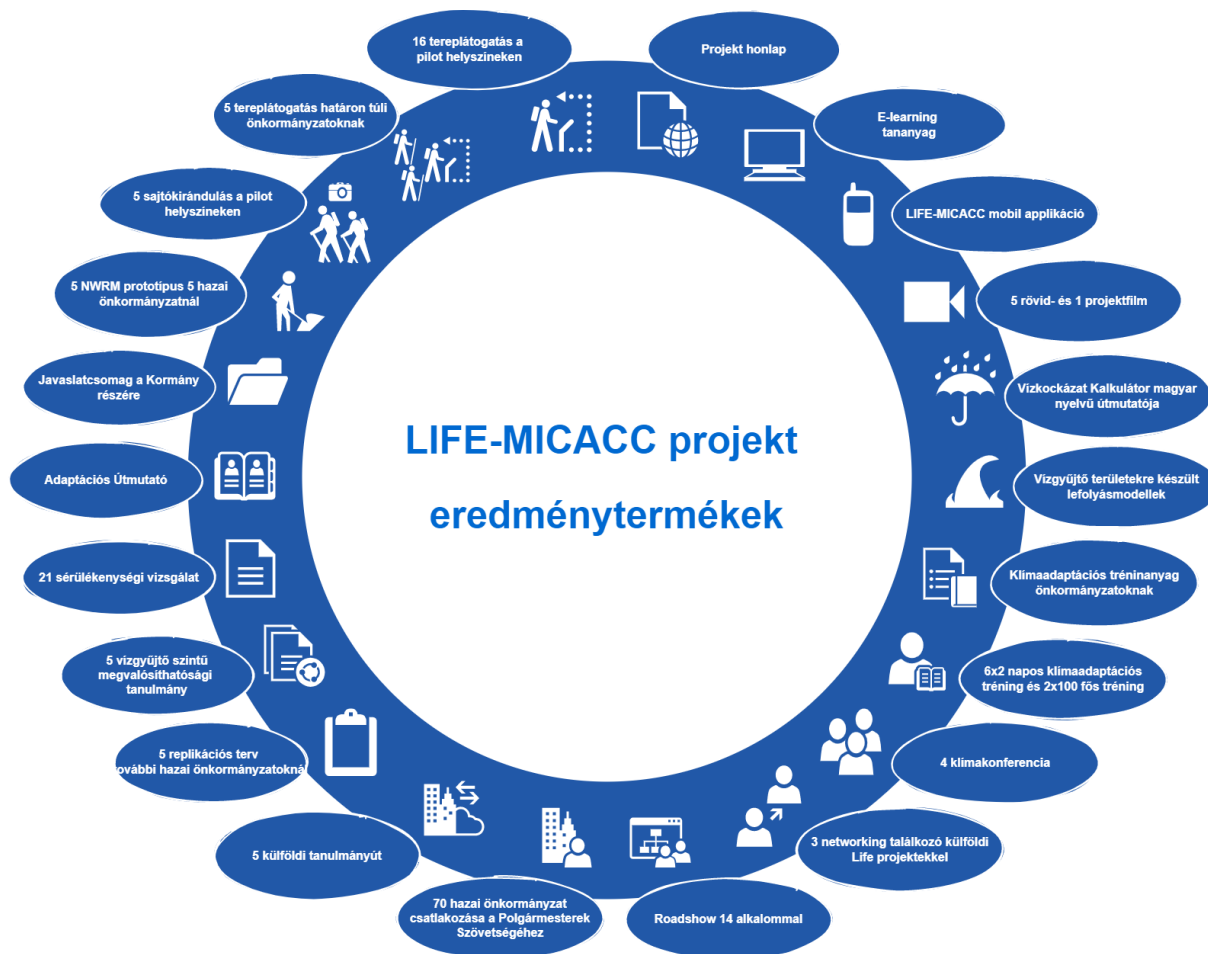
LIFE-MICACC projekt eredménytermékek

Projekt honlap

E-learning tananyag

LIFE-MICACC mobil applikáció

5 rövid- és 1 projektfilm

Vízkockázat Kalkulátor magyar nyelvű útmutatója

Vízgyűjtő területekre készült lefolyásmodellek

Klímaadaptációs tréninanyag önkormányzatoknak

6x2 napos klímaadaptációs tréning és 2x100 fős tréning

4 klímakonferencia

3 networking találkozó külföldi Life projektekkel

Roadshow 14 alkalommal

70 hazai önkormányzat csatlakozása a Polgármesterek Szövetségéhez

5 külföldi tanulmányút

5 replikációs terv további hazai önkormányzatoknál

5 vízgyűjtő szintű megvalósíthatósági tanulmány

21 sérülékenységi vizsgálat

Adaptációs Útmutató

Javaslatcsomag a Kormány részére

5 NWRM prototípus 5 hazai önkormányzatnál

5 sajtókirándulás a pilot helyszineken

5 tereplátogatás határon túli önkormányzatoknak

16 tereplátogatás a pilot helyszineken